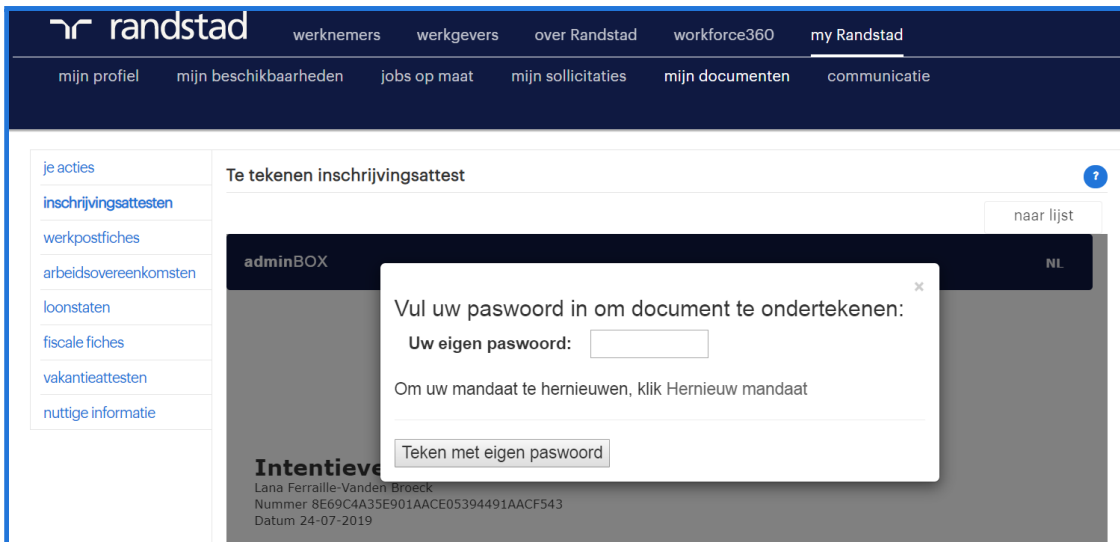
randstad

werknemers werkgevers over Randstad workforce360 my Randstad

mijn profiel mijn beschikbaarheden jobs op maat mijn sollicitaties mijn documenten communicatie

je acties
inschrijvingsattesten
werkpostfiches
arbeidsovereenkomsten
loonstaten
fiscale fiches
vakantieattesten
nuttige informatie

Te tekenen inschrijvingsattest

?

naar lijst

adminBOX

NL

×

Vul uw paswoord in om document te ondertekenen:

Uw eigen paswoord:

Om uw mandaat te hernieuwen, klik Hernieuw mandaat

Teken met eigen paswoord

Intentieve
Lana Ferraille-Vanden Broeck
Nummer 8E69C4A35E901AACE05394491AACF543
Datum 24-07-2019